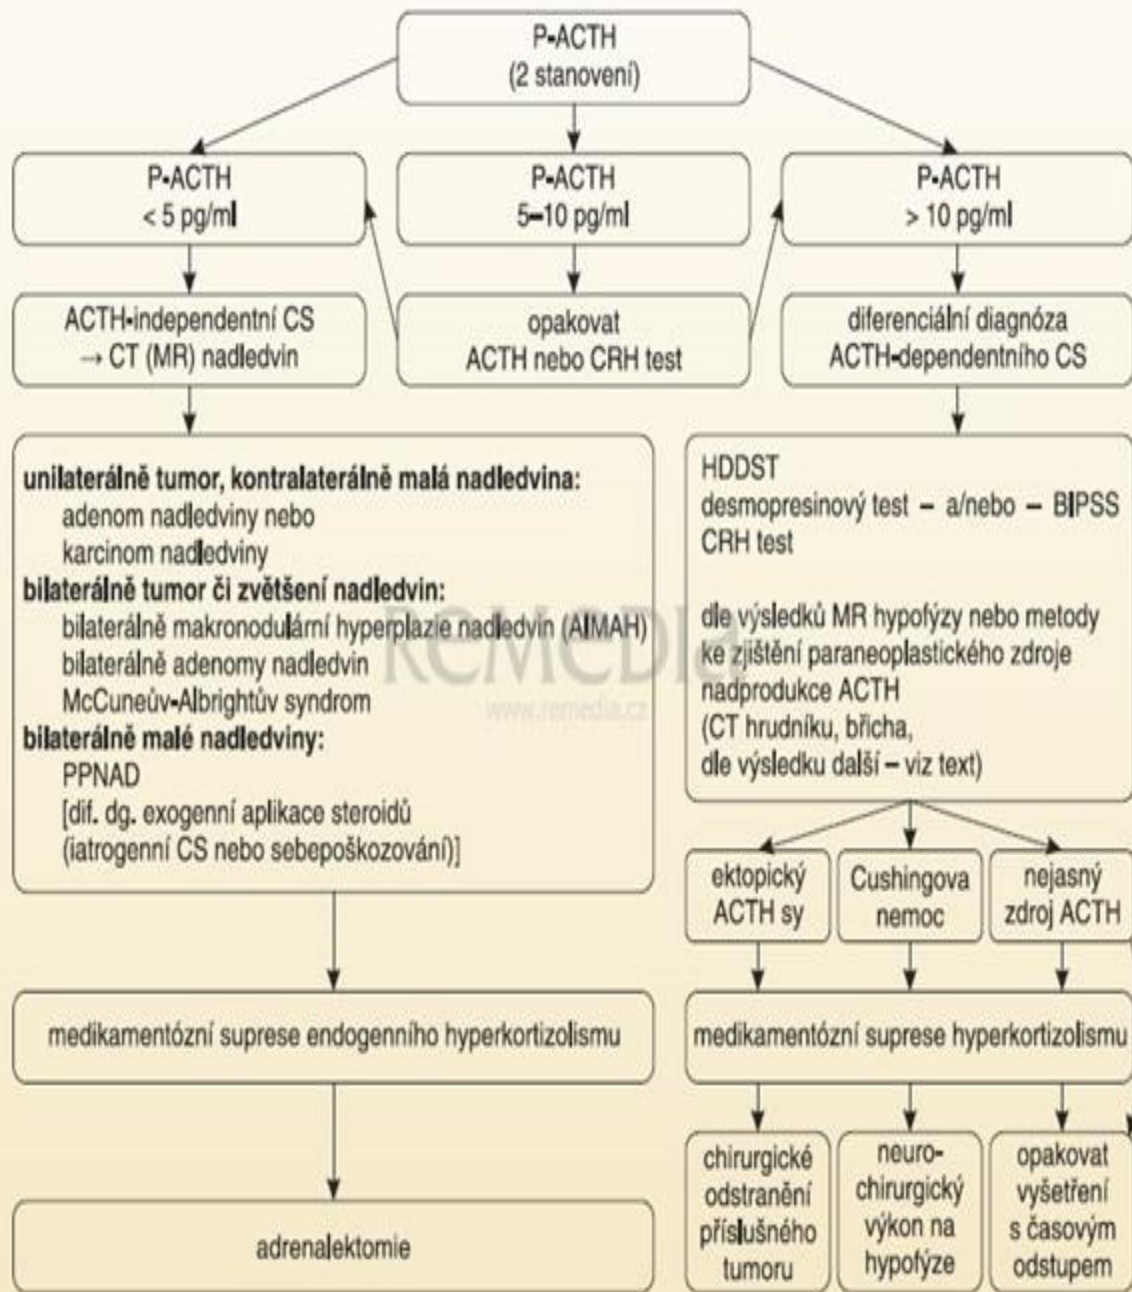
P-ACTH
(2 stanovení)

P-ACTH
< 5 pg/ml

P-ACTH
5–10 pg/ml

P-ACTH
> 10 pg/ml

ACTH-independentní CS
→ CT (MR) nadledvin

opakovat
ACTH nebo CRH test

diferenciální diagnóza
ACTH-dependentního CS

**unilaterálně tumor, kontralaterálně malá nadledvina:**
adenom nadledviny nebo
karcinom nadledviny
**bilaterálně tumor či zvětšení nadledvin:**
bilaterálně makronodulární hyperplazie nadledvin (AIMAH)
bilaterálně adenomy nadledvin
McCuneův-Albrightův syndrom
**bilaterálně malé nadledviny:**
PPNAD
[dif. dg. exogenní aplikace steroidů
(iatrogenní CS nebo sebepoškozování)]

HDDST
desmopresinový test – a/nebo – BIPSS
CRH test

dle výsledků MR hypofýzy nebo metody ke zjištění paraneoplastického zdroje nadprodukce ACTH
(CT hrudníku, břicha,
dle výsledku další – viz text)

ReMedia
www.remedia.cz

ektopický
ACTH sy

Cushingova
nemoc

nejasný
zdroj ACTH

medikamentózní suprese endogenního hyperkortizolismu

medikamentózní suprese hyperkortizolismu

chirurgické
odstranění
příslušného
tumoru

neuro-
chirurgický
výkon na
hypofýze

opakovat
vyšetření
s časovým
odstupem

adrenalektomie